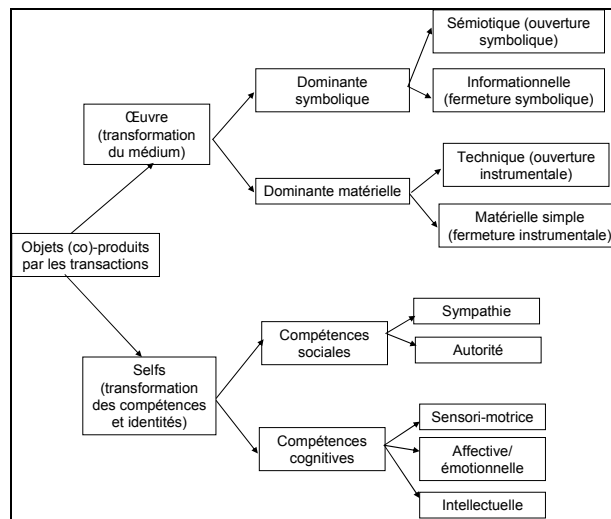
Objets (co)-produits par les transactions

Œuvre (transformation du médium)

Dominante symbolique

Sémiotique (ouverture symbolique)

Informationnelle (fermeture symbolique)

Dominante matérielle

Technique (ouverture instrumentale)

Matérielle simple (fermeture instrumentale)

Selfs (transformation des compétences et identités)

Compétences sociales

Sympathie

Autorité

Compétences cognitives

Sensori-motrice

Affective/ émotionnelle

Intellectuelle